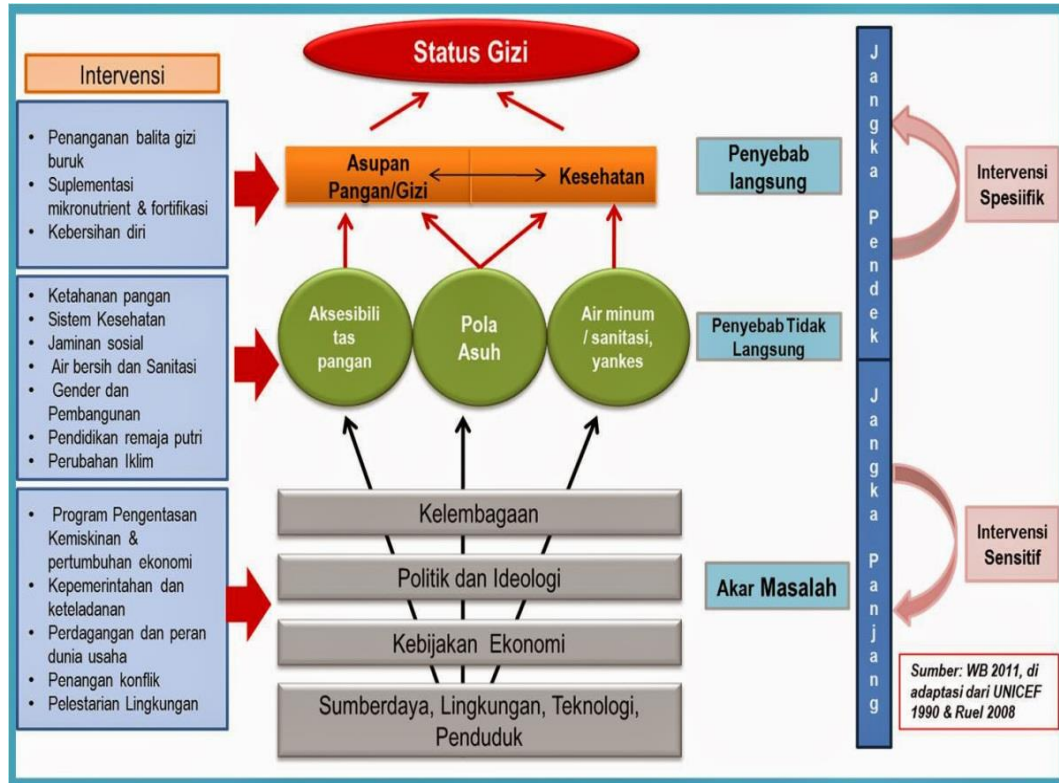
Intervensi

Status Gizi

- Penanganan balita gizi buruk
- Suplementasi mikronutrient & fortifikasi
- Kebersihan diri

Asupan Pangan/Gizi

Kesehatan

Penyebab langsung

Jangka Pendek

Intervensi Spesiifik

- Ketahanan pangan
- Sistem Kesehatan
- Jaminan sosial
- Air bersih dan Sanitasi
- Gender dan Pembangunan
- Pendidikan remaja putri
- Perubahan Iklim

Aksesibili tas pangan

Pola Asuh

Air minum / sanitasi, yankes

Penyebab Tidak Langsung

- Program Pengentasan Kemiskinan & pertumbuhan ekonomi
- Kepemerintahan dan keteladanan
- Perdagangan dan peran dunia usaha
- Penangan konflik
- Pelestarian Lingkungan

Kelembagaan

Politik dan Ideologi

Kebijakan Ekonomi

Sumberdaya, Lingkungan, Teknologi, Penduduk

Akar Masalah

Jangka Panjang

Intervensi Sensitif

Sumber: WB 2011, di adaptasi dari UNICEF 1990 & Ruel 2008